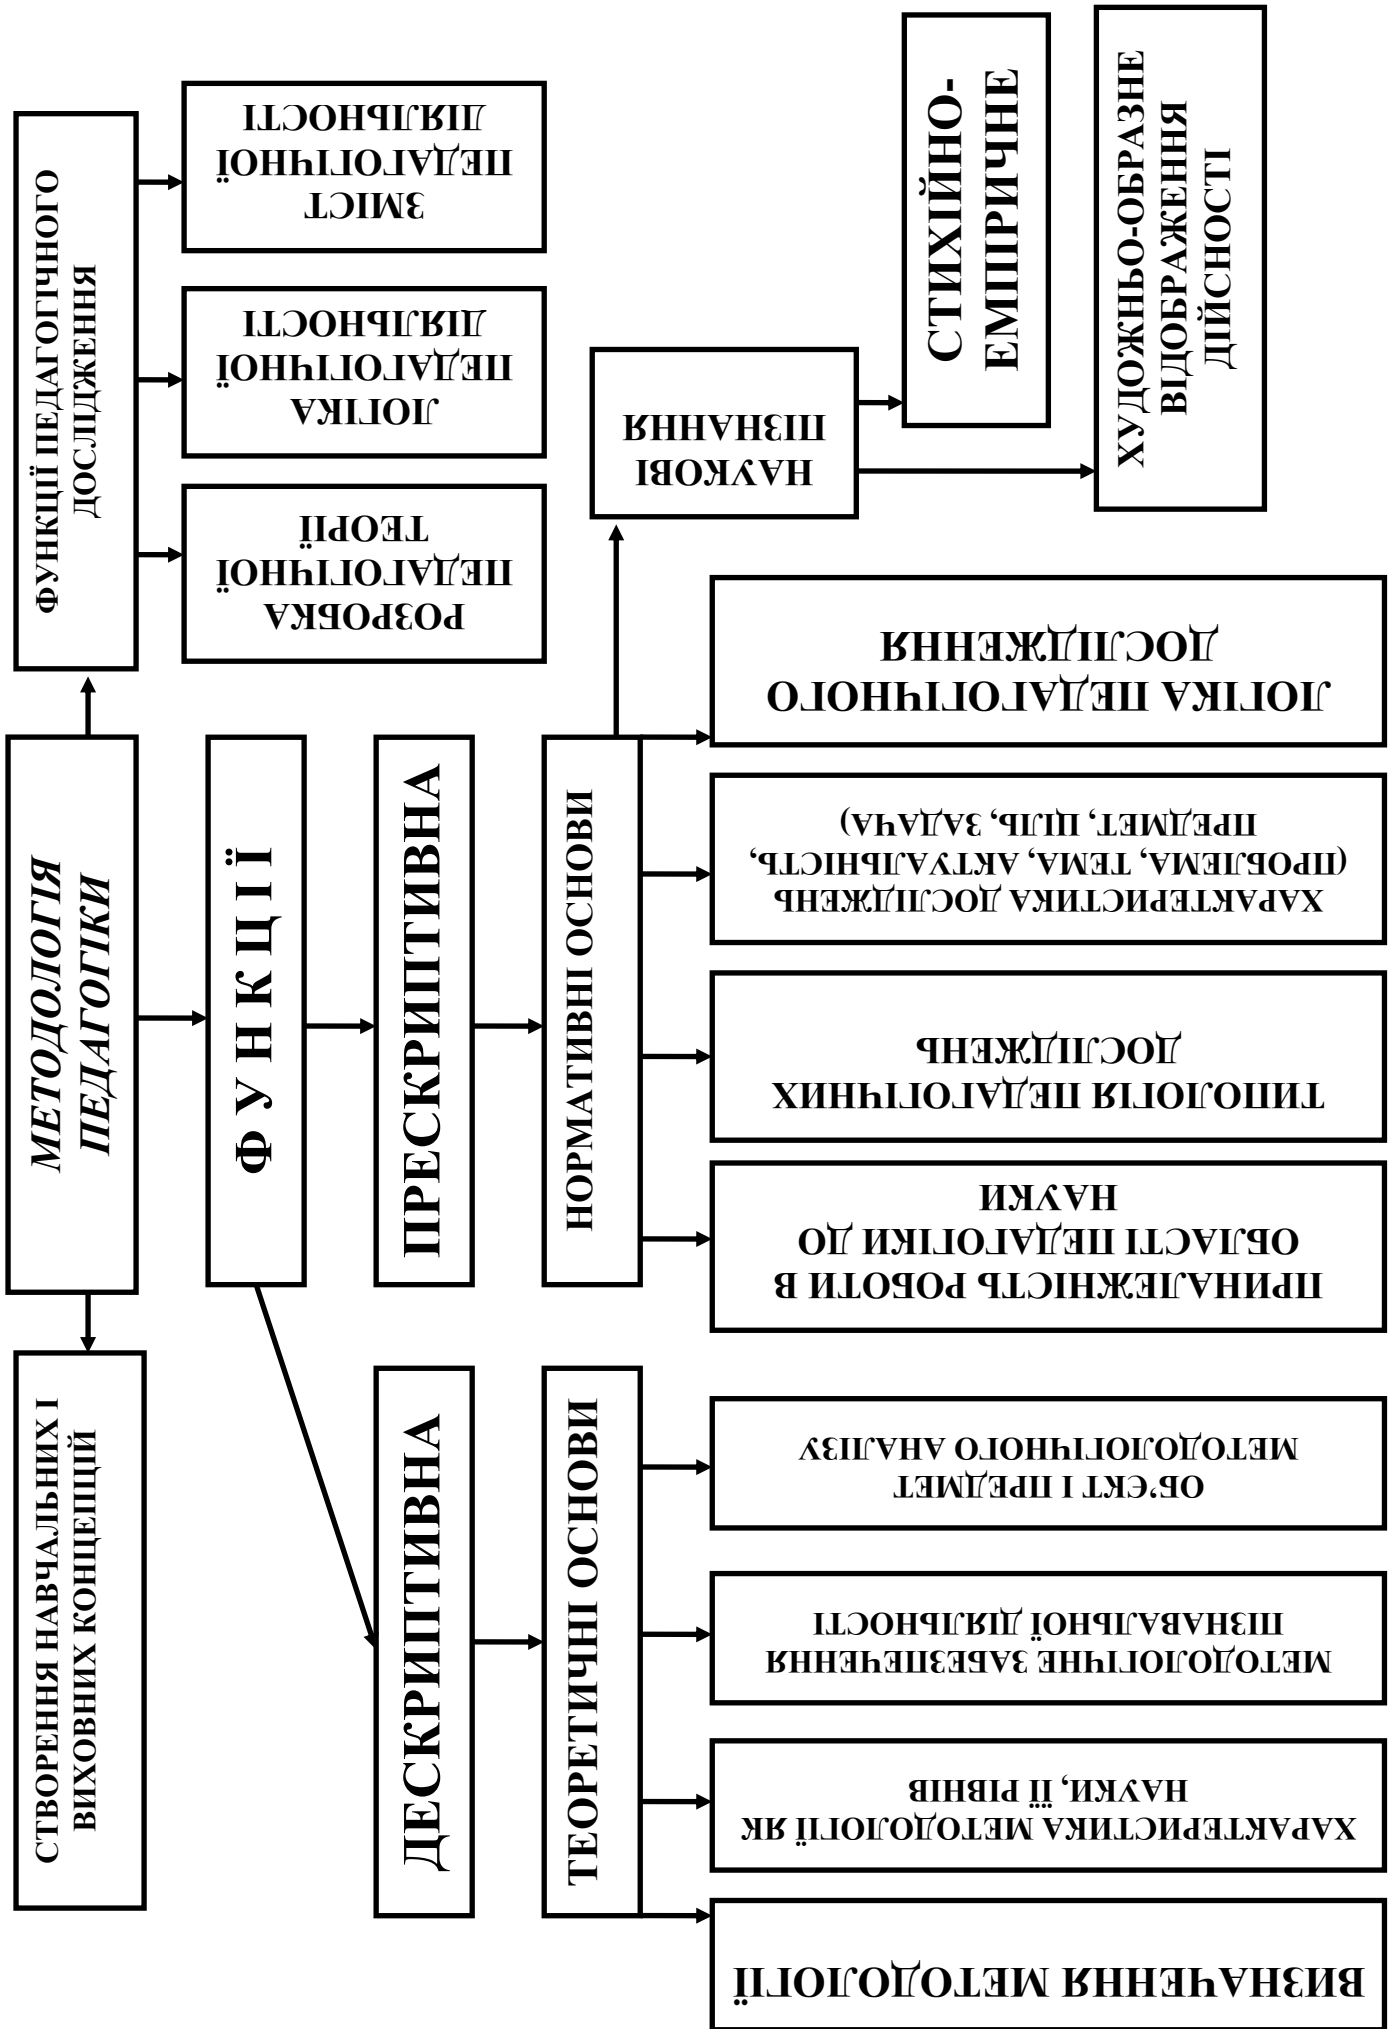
МЕТОДОЛОГІЯ ПЕДАГОГІКИ

ФУНКЦІЇ ПЕДАГОГІЧНОГО ДОСЛІДЖЕННЯ

РОЗРОБКА ПЕДАГОГІЧНОЇ ТЕОРІЇ

ЛОГІКА ПЕДАГОГІЧНОЇ ДІЯЛЬНОСТІ

ЗМІСТ ПЕДАГОГІЧНОЇ ДІЯЛЬНОСТІ

СТВОРЕННЯ НАВЧАЛЬНИХ І ВИХОВНИХ КОНЦЕПЦІЙ

Ф У Н К Ц І Ї

ПРЕСКРИПТИВНА

НОРМАТИВНІ ОСНОВИ

НАУКОВІ ПІЗНАННЯ

СТИХІЙНО-ЕМПІРИЧНЕ

ХУДОЖНЬО-ОБРАЗНЕ ВІДОБРАЖЕННЯ ДІЙСНОСТІ

ЛОГІКА ПЕДАГОГІЧНОГО ДОСЛІДЖЕННЯ

ХАРАКТЕРИСТИКА ДОСЛІДЖЕНЬ (ПРОБЛЕМА, ТЕМА, АКТУАЛЬНІСТЬ, ПРЕДМЕТ, ЦІЛЬ, ЗАДАЧА)

ТИПОЛОГІЯ ПЕДАГОГІЧНИХ ДОСЛІДЖЕНЬ

ПРИНАЛЕЖНІСТЬ РОБОТИ В ОБЛАСТІ ПЕДАГОГІКИ ДО НАУКИ

ДЕСКРИПТИВНА

ТЕОРЕТИЧНІ ОСНОВИ

ОБ'ЄКТ І ПРЕДМЕТ МЕТОДОЛОГІЧНОГО АНАЛІЗУ

МЕТОДОЛОГІЧНЕ ЗАБЕЗПЕЧЕННЯ ПІЗНАВАЛЬНОЇ ДІЯЛЬНОСТІ

ХАРАКТЕРИСТИКА МЕТОДОЛОГІЇ ЯК НАУКИ, ЇЇ РІВНІ

ВИЗНАЧЕННЯ МЕТОДОЛОГІЇ